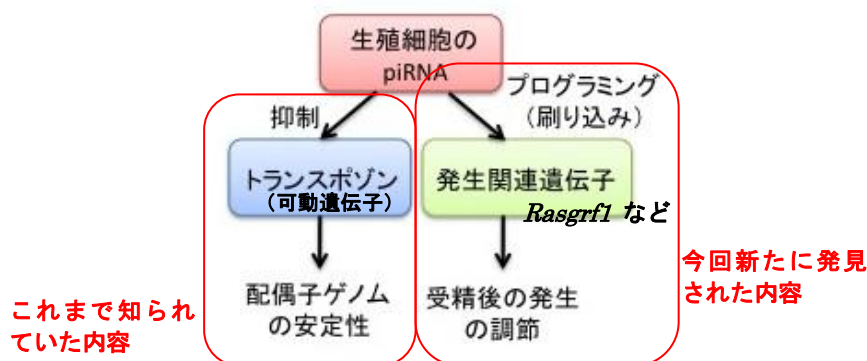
生殖細胞の piRNA

抑制

プログラミング（刷り込み）

トランスポゾン（可動遺伝子）

発生関連遺伝子

Rasgrf1 など

配偶子ゲノムの安定性

受精後の発生の調節

これまで知られていた内容

今回新たに発見された内容